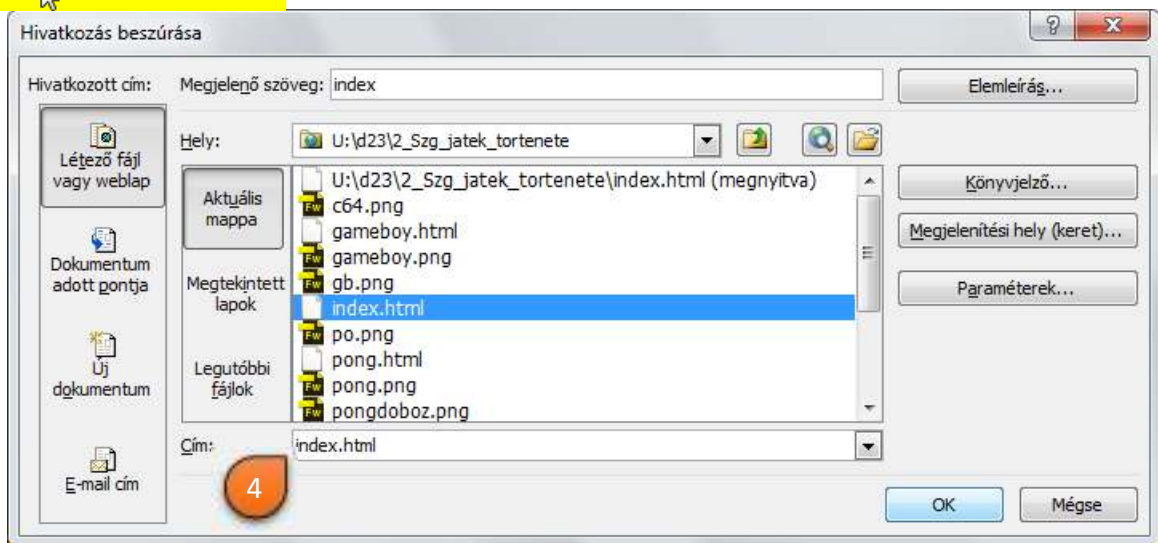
Hivatkozás beszúrása

Hivatkozott cím:

Létező fájl vagy weblap

Dokumentum adott pontja

Új dokumentum

E-mail cím

Megjelenő szöveg: index

Elemleírás...

Hely: U:\d23\2_Szg_jatek_tortenete

Aktuális mappa

Megtekintett lapok

Legutóbbi fájlok

U:\d23\2_Szg_jatek_tortenete\index.html (megnyitva)
c64.png
gameboy.html
gameboy.png
gb.png
index.html
po.png
pong.html
pong.png
pongdoboz.png

Könyvjelző...

Megjelenítési hely (keret)...

Paraméterek...

Cím: index.html

4

OK

Mégse